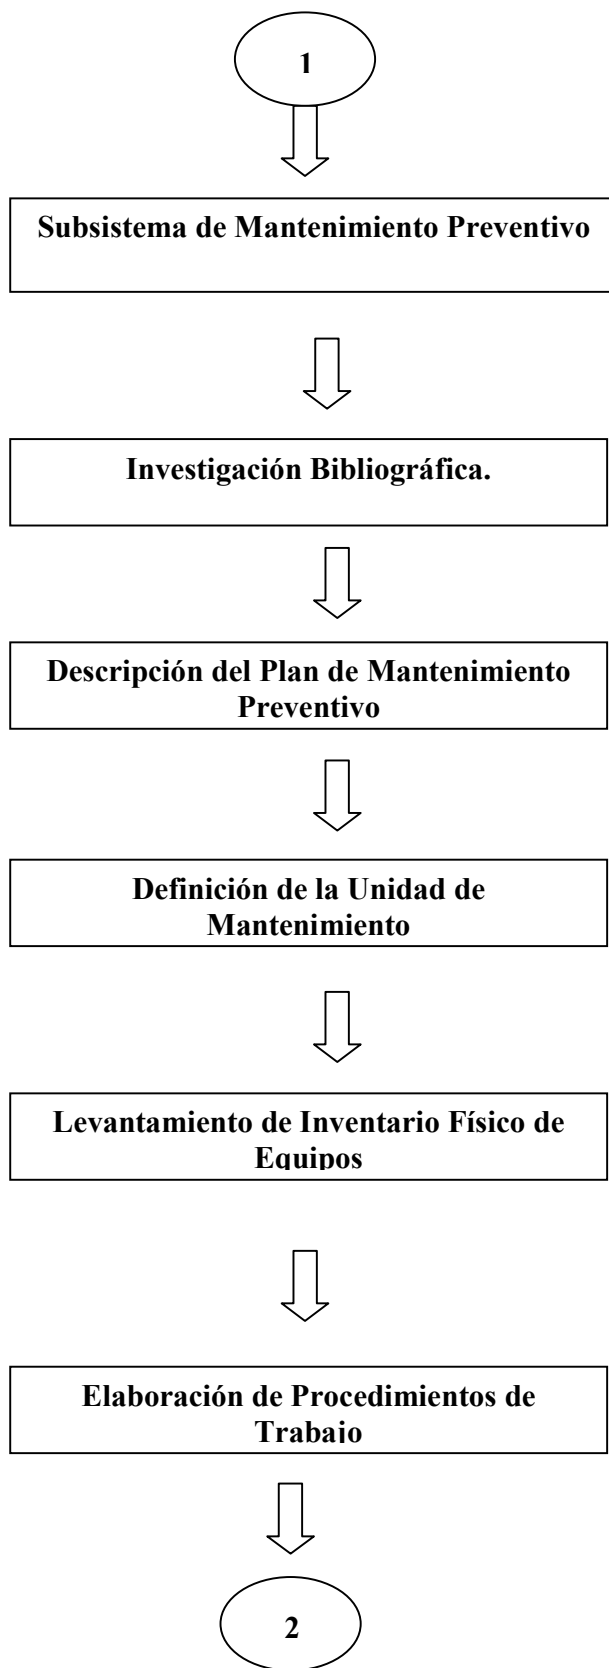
1

Subsistema de Mantenimiento Preventivo

Investigación Bibliográfica.

Descripción del Plan de Mantenimiento Preventivo

Definición de la Unidad de Mantenimiento

Levantamiento de Inventario Físico de Equipos

Elaboración de Procedimientos de Trabajo

2